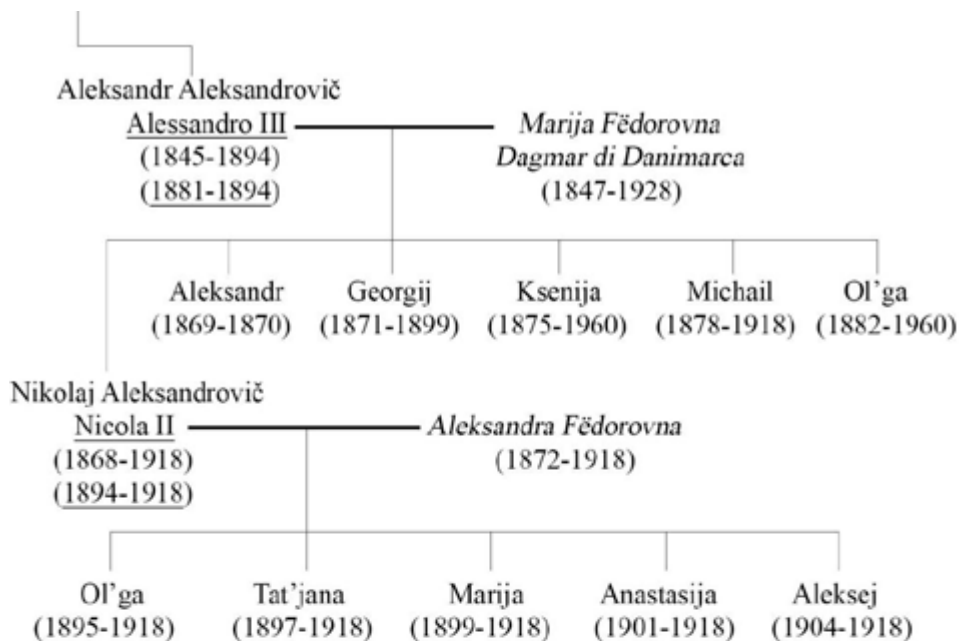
Aleksandr Aleksandrovič
Alessandro III
(1845-1894)
(1881-1894)

Marija Fëdorovna
Dagmar di Danimarca
(1847-1928)

Aleksandr (1869-1870)
Georgij (1871-1899)
Ksenija (1875-1960)
Michail (1878-1918)
Ol'ga (1882-1960)

Nikolaj Aleksandrovič
Nicola II
(1868-1918)
(1894-1918)

Aleksandra Fëdorovna
(1872-1918)

Ol'ga (1895-1918)
Tat'jana (1897-1918)
Marija (1899-1918)
Anastasija (1901-1918)
Aleksej (1904-1918)